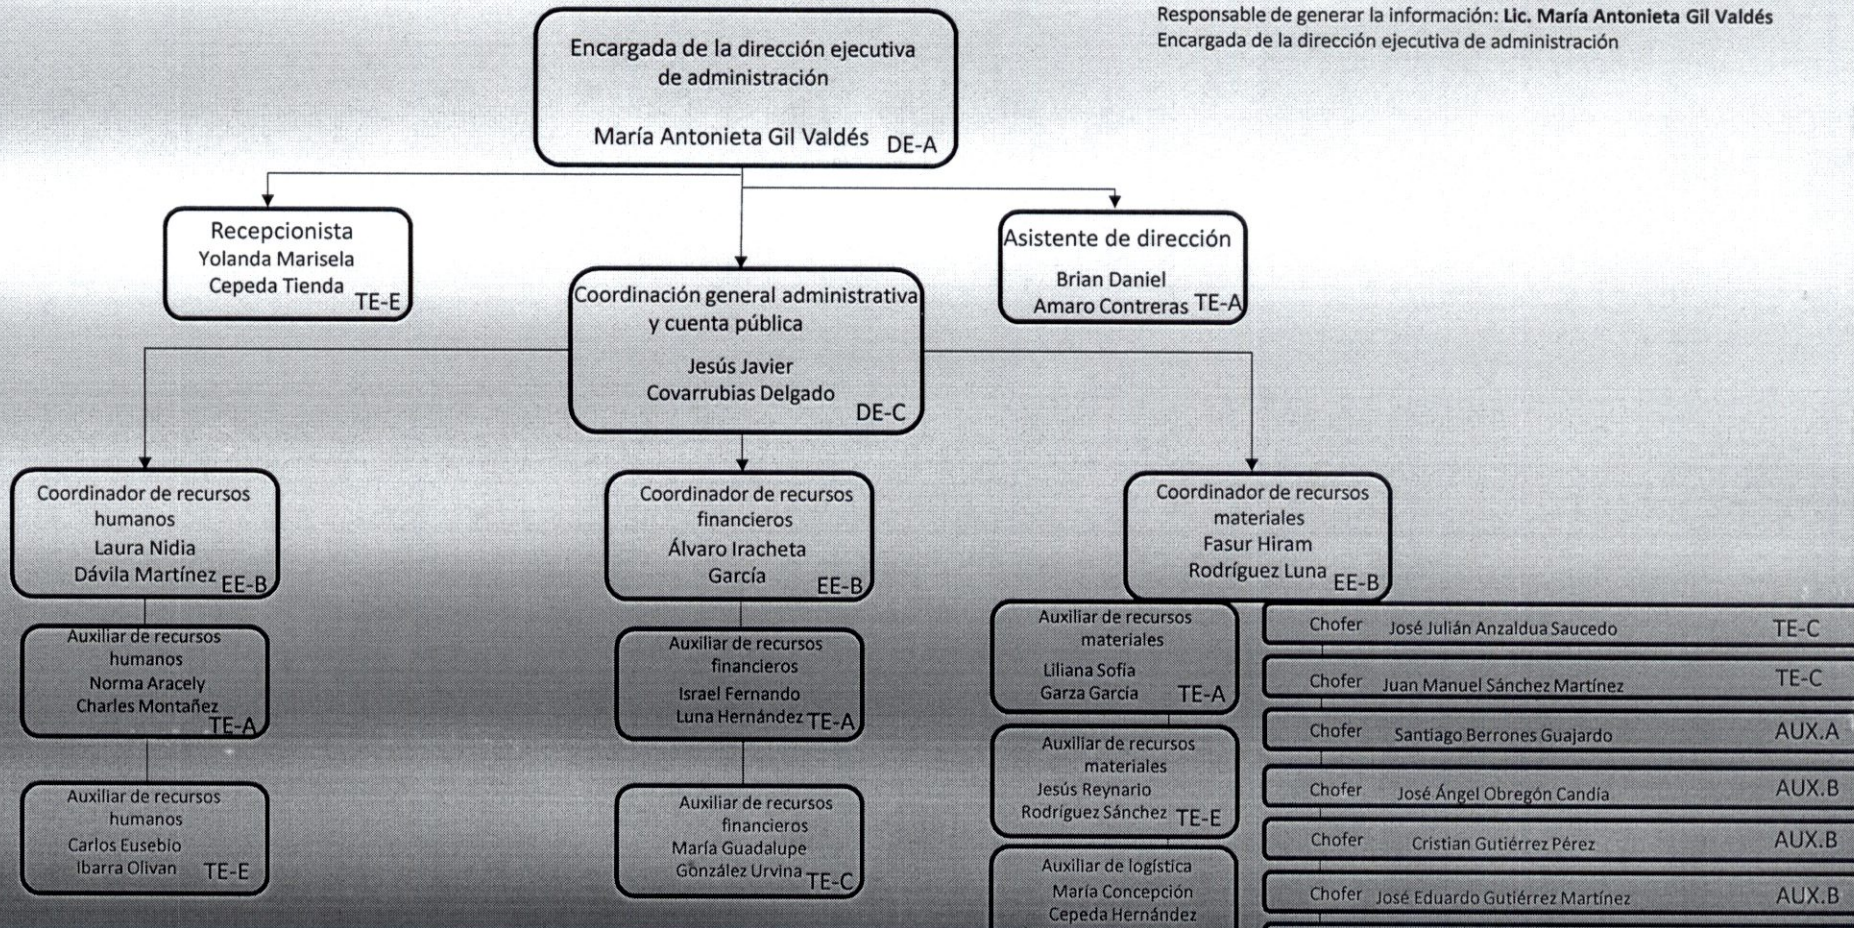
Responsable de generar la información: **Lic. María Antonieta Gil Valdés**
Encargada de la dirección ejecutiva de administración

Encargada de la dirección ejecutiva de administración
María Antonieta Gil Valdés DE-A

Recepcionista
Yolanda Marisela Cepeda Tienda TE-E

Asistente de dirección
Brian Daniel Amaro Contreras TE-A

Coordinación general administrativa y cuenta pública
Jesús Javier Covarrubias Delgado DE-C

Coordinador de recursos humanos
Laura Nidia Dávila Martínez EE-B

Auxiliar de recursos humanos
Norma Aracely Charles Montañez TE-A

Auxiliar de recursos humanos
Carlos Eusebio Ibarra Olivan TE-E

Coordinador de recursos financieros
Álvaro Iracheta García EE-B

Auxiliar de recursos financieros
Israel Fernando Luna Hernández TE-A

Auxiliar de recursos financieros
María Guadalupe González Urvina TE-C

Coordinador de recursos materiales
Fasur Hiram Rodríguez Luna EE-B

Auxiliar de recursos materiales
Liliana Sofía Garza García TE-A

Auxiliar de recursos materiales
Jesús Reynario Rodríguez Sánchez TE-E

Auxiliar de logística
María Concepción Cepeda Hernández

Chofer José Julián Anzaldua Saucedo TE-C
Chofer Juan Manuel Sánchez Martínez TE-C
Chofer Santiago Berrones Guajardo AUX.A
Chofer José Ángel Obregón Candía AUX.B
Chofer Cristian Gutiérrez Pérez AUX.B
Chofer José Eduardo Gutiérrez Martínez AUX.B